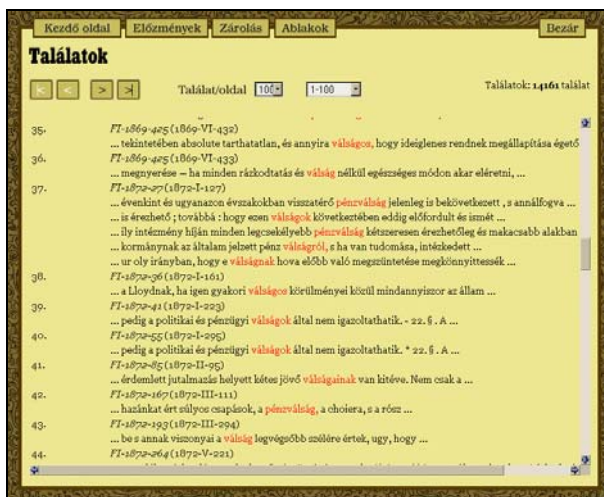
Kezdő oldal | Előzmények | Zárolás | Ablakok | Bezár

Találatok

Találat/oldal 100 | 1-100

Találatok: 14161 találat

35. FI-1869-425 (1869-VI-432)
... tekintetében absolute tarthatatlan, és annyira válságos, hogy ideiglenes rendnek megállapítása égető

36. FI-1869-425 (1869-VI-433)
... megnyerése — ha minden rázkodtatás és válság nélkül egészséges módon akar eléretni, ...

37. FI-1872-27 (1872-I-127)
... évenkint és ugyanazon évszakokban visszatérő pénzválság jelenleg is bekövetkezett , s annálfogva ...
... is érezhető ; továbbá : hogy ezen válságok következtében eddig előfordult és ismét ...
... ily intézmény híján minden legcsekélyebb pénzválság kétszeresen érezhetőleg és makacsabb alakban
... kormánynak az általam jelzett pénz válságról, s ha van tudomása, intézkedett ...
... ur oly irányban, hogy e válságnak hova előbb való megszüntetése megkönnyittessék ...

38. FI-1872-36 (1872-I-161)
... a Lloydnak, ha igen gyakori válságos körülményei közül mindannyiszor az állam ...

39. FI-1872-41 (1872-I-223)
... pedig a politikai és pénzügyi válságok által nem igazoltathatik. - 22. §. A ...

40. FI-1872-55 (1872-I-295)
... pedig a politikai és pénzügyi válságok által nem igazoltathatik. * 22. §. A ...

41. FI-1872-85 (1872-II-95)
... érdemlett jutalmazás helyett kétes jövő válságainak van kitéve. Nem csak a ...

42. FI-1872-167 (1872-III-111)
... hazánkat ért súlyos csapások, a pénzválság, a choiera, s a rósz ...

43. FI-1872-193 (1872-III-294)
... be s annak viszonyai a válság legvégsőbb szélére értek, ugy, hogy ...

44. FI-1872-264 (1872-V-221)